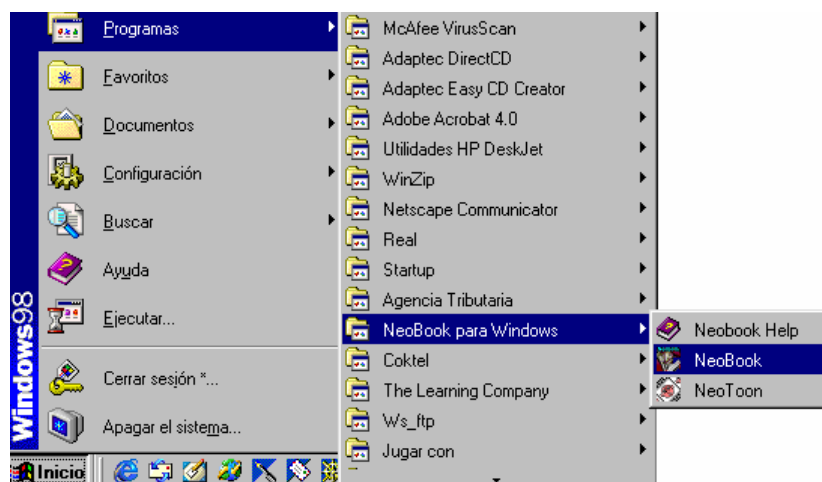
Windows98

Programas
Favoritos
Documentos
Configuración
Buscar
Ayuda
Ejecutar...
Cerrar sesión *...
Apagar el sistema...

Inicio

McAfee VirusScan
Adaptec DirectCD
Adaptec Easy CD Creator
Adobe Acrobat 4.0
Utilidades HP DeskJet
WinZip
Netscape Communicator
Real
Startup
Agencia Tributaria
NeoBook para Windows
Coktel
The Learning Company
Ws_ftp
Jugar con

Neobook Help
NeoBook
NeoToon